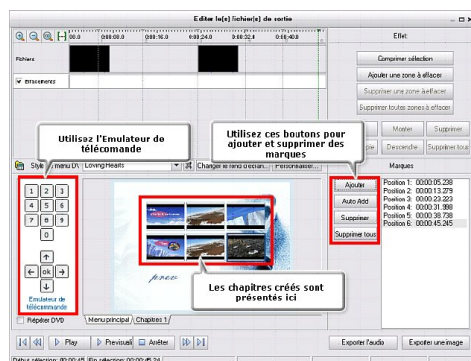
Editer le(e) fichier(s) de sortie

00:00:00.0 | 0:00:08.0 | 00:00:16.0 | 0:00:24.0 | 00:00:32.0 | 0:00:40.0

Fichiers

Effet:

Comprimer sélection

Ajouter une zone à effacer

Supprimer une zone à effacer

Supprimer toutes zones à effacer

Utilisez l'Emulateur de télécomande

Utilisez ces boutons pour ajouter et supprimer des marques

Monter

Supprimer

Descendre

Supprimer tous

Style menu DV: Loving Hearts

Changer le menu d'écran...

Personnaliser...

Marques

Ajouter

Auto Add

Supprimer

Supprimer tous

Position 1: 00:00:05.238
Position 2: 00:00:13.279
Position 3: 00:00:23.323
Position 4: 00:00:31.398
Position 5: 00:00:38.738
Position 6: 00:00:45.245

1 2 3
4 5 6
7 8 9
0

ok

Emulateur de télécommande

Les chapitres créés sont présentés ici

Répéter DVD

Menu principal

Chapitres 1

Play

Prévisuali

Arrêter

Exporter l'audio

Exporter une image

Début sélection: 00:00:45 | Fin sélection: 00:00:45.24